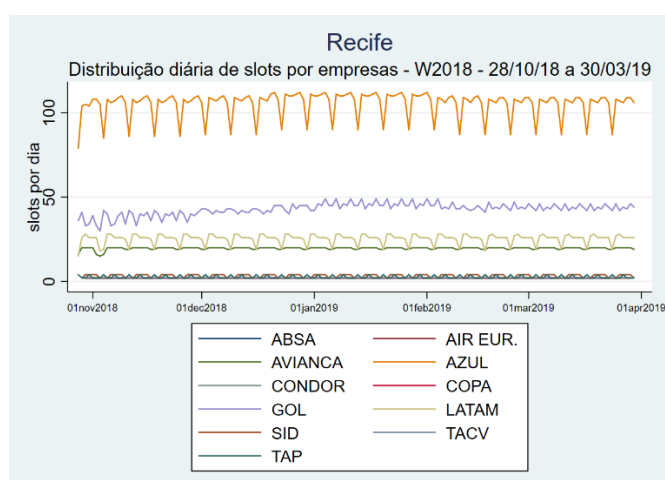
Recife
Distribuição diária de slots por empresas - W2018 - 28/10/18 a 30/03/19

slots por dia

100
50
0

01nov2018 01dec2018 01jan2019 01feb2019 01mar2019 01apr2019

ABSA
AIR EUR.
AVIANCA
AZUL
CONDOR
COPA
GOL
LATAM
SID
TACV
TAP